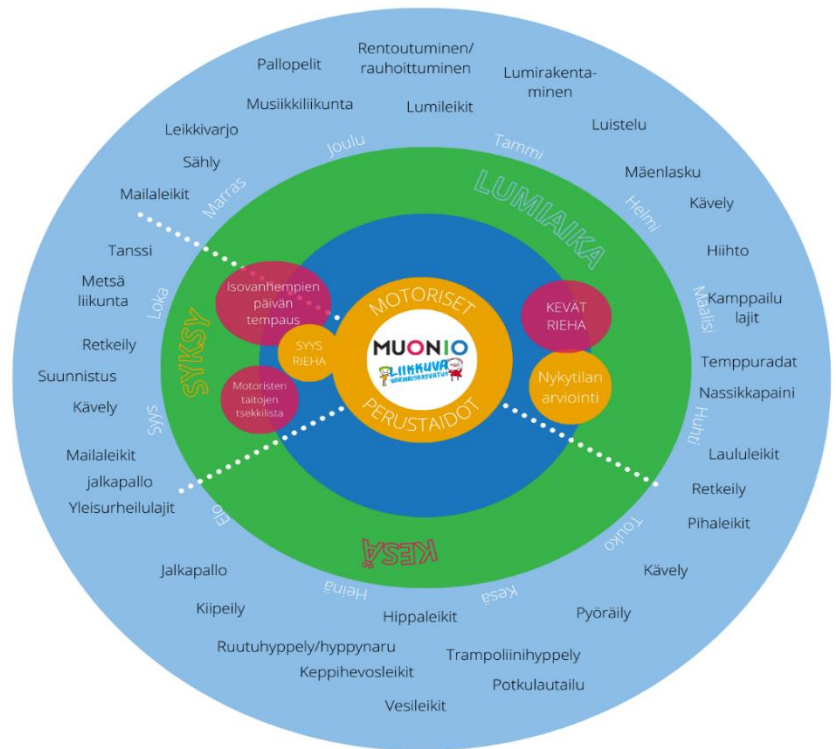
Pallopelit
Rentoutuminen/ rauhoittuminen
Lumirakentaminen
Musiikkiliikunta
Lumileikit
Leikkivarjo
Luistelu
Sähly
Mäenlasku
Mailaleikit
Kävely
Tanssi
Hiihto
Metsä liikunta
Kamppailu lajit
Retkeily
Temppuradat
Suunnistus
Nassikkapaini
Kävely
Mailaleikit
Lauluaikit
jalkapallo
Retkeily
Yleisurheilulajit
Pihaleikit
Jalkapallo
Kävely
Kiipeily
Pyöräily
Hippaleikit
Ruutuhyppely/hyppynaru
Trampoliinihyppely
Keppihevosleikit
Potkulautailu
Vesileikit

Joulu
Tammi
Marras
Helmi
Maalis
Loka
Syys
Huhti
Elo
Touko
Heinä
Kesä

LUMIAIKA
SYKSY
KESÄ

Isovanhempien päivän tempaus
SYYS RIEHA
Motoristen taitojen tsekkilista
KEVÄT RIEHA
Nykytilan arviointi

MOTORISET
MUONIO
LIIKKUVA VARHAISKASVATUS
PERUSTAIDOT